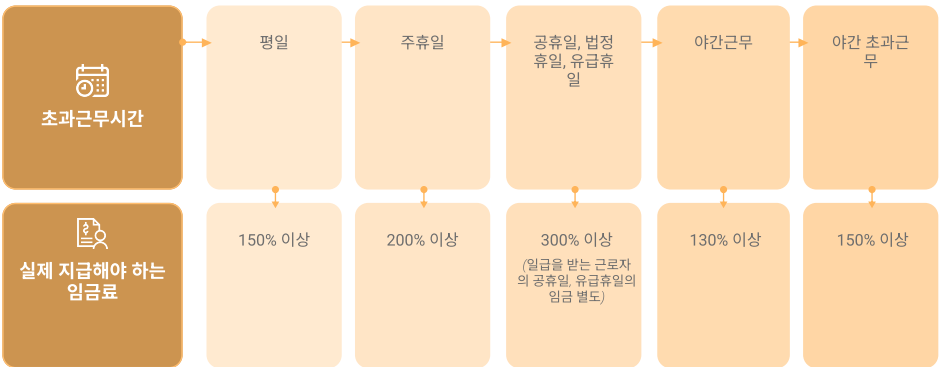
초과근무시간

평일

주휴일

공휴일, 법정휴일, 유급휴일

야간근무

야간 초과근무

실제 지급해야 하는 임금료

150% 이상

200% 이상

300% 이상
(일급을 받는 근로자의 공휴일, 유급휴일의 임금 별도)

130% 이상

150% 이상